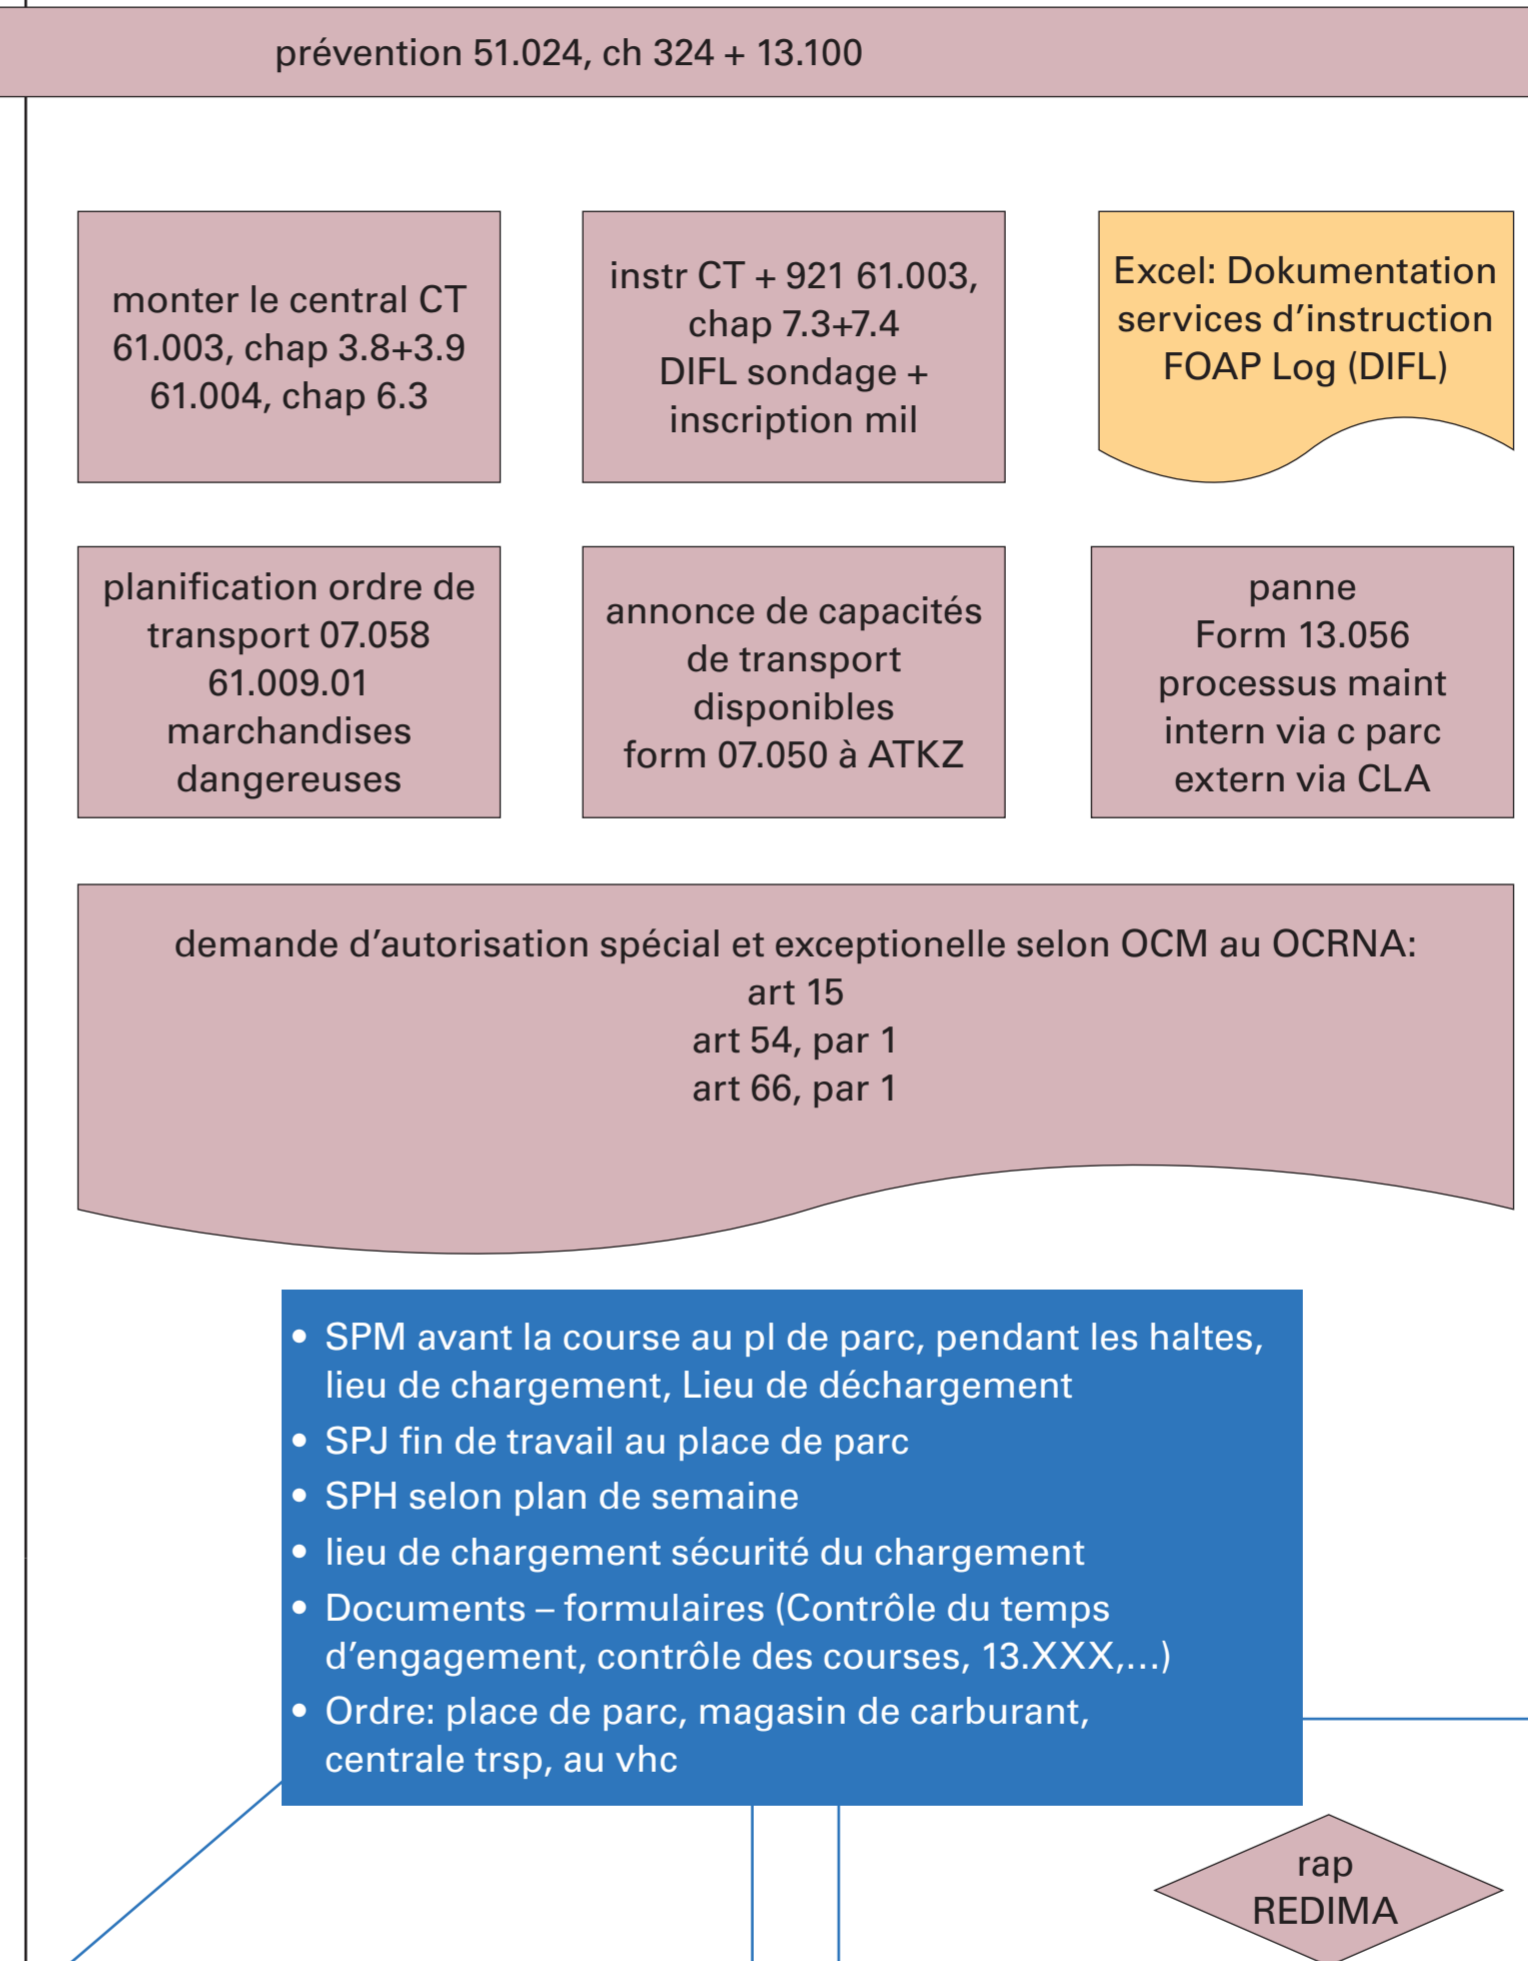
prévention 51.024, ch 324 + 13.100

monter le central CT 61.003, chap 3.8+3.9 61.004, chap 6.3

instr CT + 921 61.003, chap 7.3+7.4 DIFL sondage + inscription mil

Excel: Dokumentation services d'instruction FOAP Log (DIFL)

planification ordre de transport 07.058 61.009.01 marchandises dangereuses

annonce de capacités de transport disponibles form 07.050 à ATKZ

panne Form 13.056 processus maint intern via c parc extern via CLA

demande d'autorisation spécial et exceptionelle selon OCM au OCRNA:
art 15
art 54, par 1
art 66, par 1

- SPM avant la course au pl de parc, pendant les haltes, lieu de chargement, Lieu de déchargement
- SPJ fin de travail au place de parc
- SPH selon plan de semaine
- lieu de chargement sécurité du chargement
- Documents – formulaires (Contrôle du temps d'engagement, contrôle des courses, 13.XXX,...)
- Ordre: place de parc, magasin de carburant, centrale trsp, au vhc

rap REDIMA